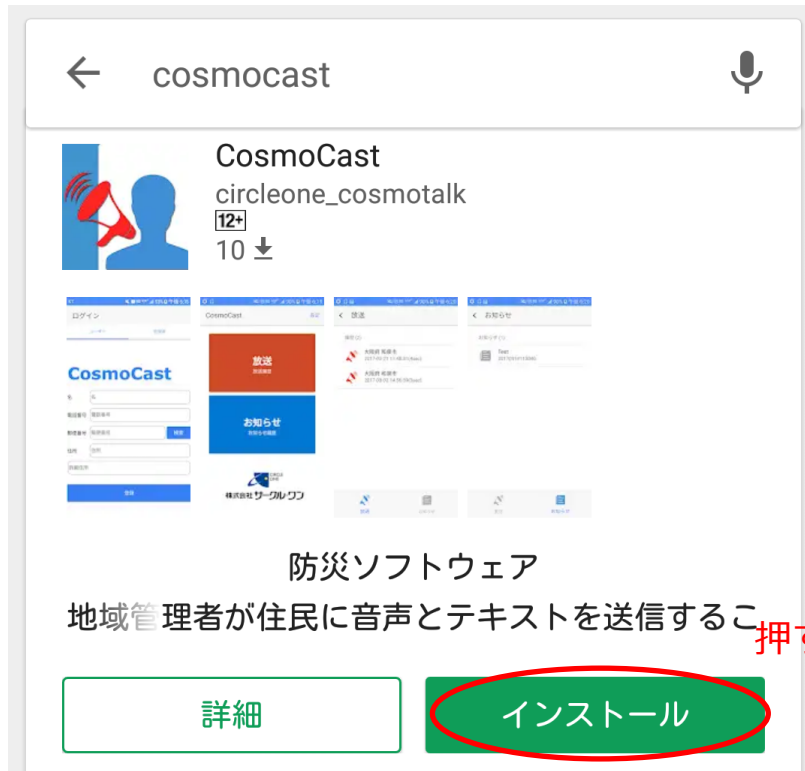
cosmocast

CosmoCast
circleone_cosmotalk
12+
10

ログイン
CosmoCast
CosmoCast
放送
お知らせ
株式会社サークルワン
放送
お知らせ

防災ソフトウェア
地域管理者が住民に音声とテキストを送信するこ
押す

詳細
インストール